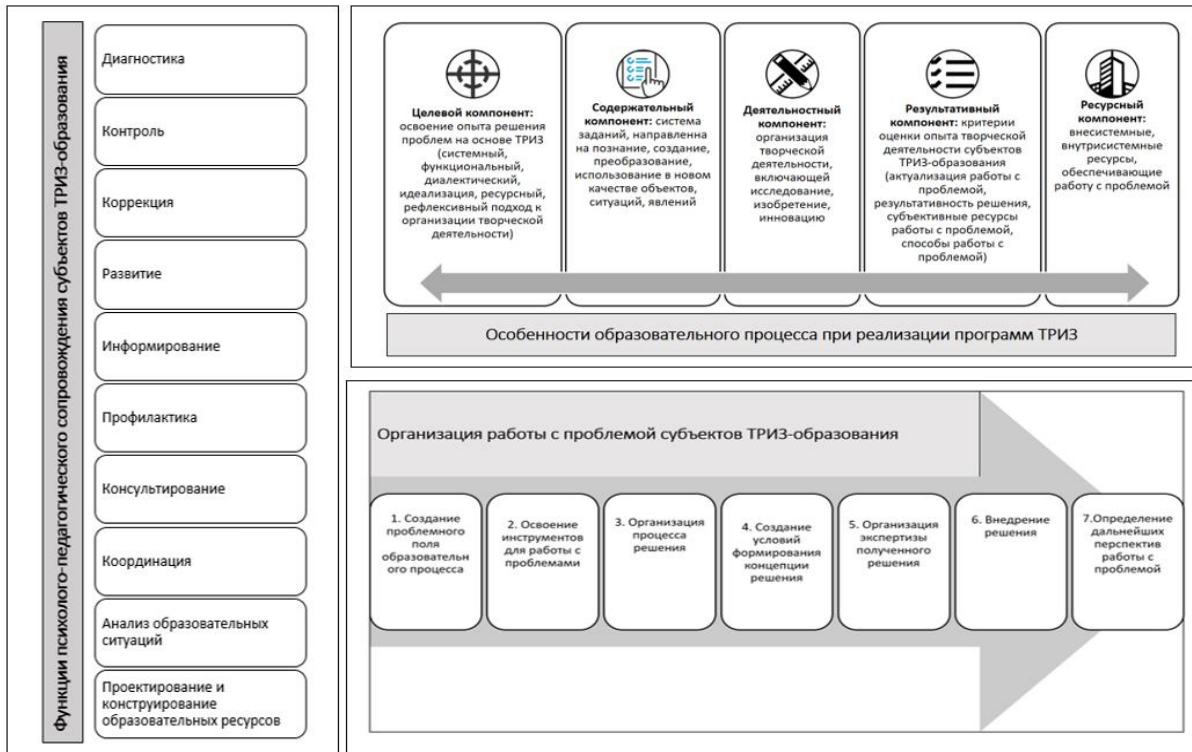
Функции психолого-педагогического сопровождения субъектов ТРИЗ-образования

Диагностика

Контроль

Коррекция

Развитие

Информирование

Профилактика

Консультирование

Координация

Анализ образовательных ситуаций

Проектирование и конструирование образовательных ресурсов

**Целевой компонент:** освоение опыта решения проблем на основе ТРИЗ (системный, функциональный, диалектический, идеализация, ресурсный, рефлексивный подход к организации творческой деятельности)

**Содержательный компонент:** система заданий, направленна на познание, создание, преобразование, использование в новом качестве объектов, ситуаций, явлений

**Деятельностный компонент:** организация творческой деятельности, включающей исследование, изобретение, инновацию

**Результативный компонент:** критерии оценки опыта творческой деятельности субъектов ТРИЗ-образования (актуализация работы с проблемой, результативность решения, субъективные ресурсы работы с проблемой, способы работы с проблемой)

**Ресурсный компонент:** внесистемные, внутрисистемные ресурсы, обеспечивающие работу с проблемой

Особенности образовательного процесса при реализации программ ТРИЗ

Организация работы с проблемой субъектов ТРИЗ-образования

1. Создание проблемного поля образовательного процесса

2. Освоение инструментов для работы с проблемами

3. Организация процесса решения

4. Создание условий формирования концепции решения

5. Организация экспертизы полученного решения

6. Внедрение решения

7.Определение дальнейших перспектив работы с проблемой